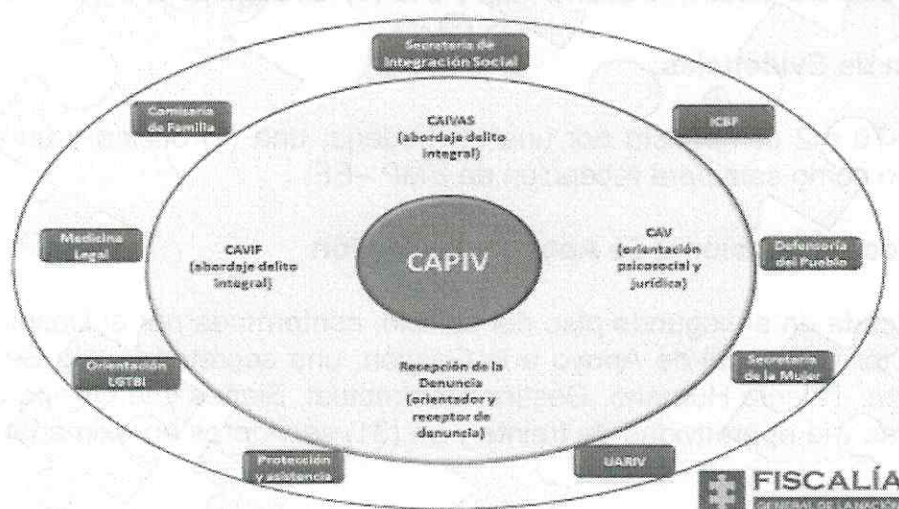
Secretaria de Integración Social

Comisaria de Familia

ICBF

CAIVAS (abordaje delito integral)

Medicina Legal

CAVIF (abordaje delito integral)

CAPIV

CAV (orientación psicosocial y jurídica)

Defensoría del Pueblo

Orientación LGTBI

Recepción de la Denuncia (orientador y receptor de denuncia)

Secretaria de la Mujer

Protección y asistencia

UARIV

FISCALÍA
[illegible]